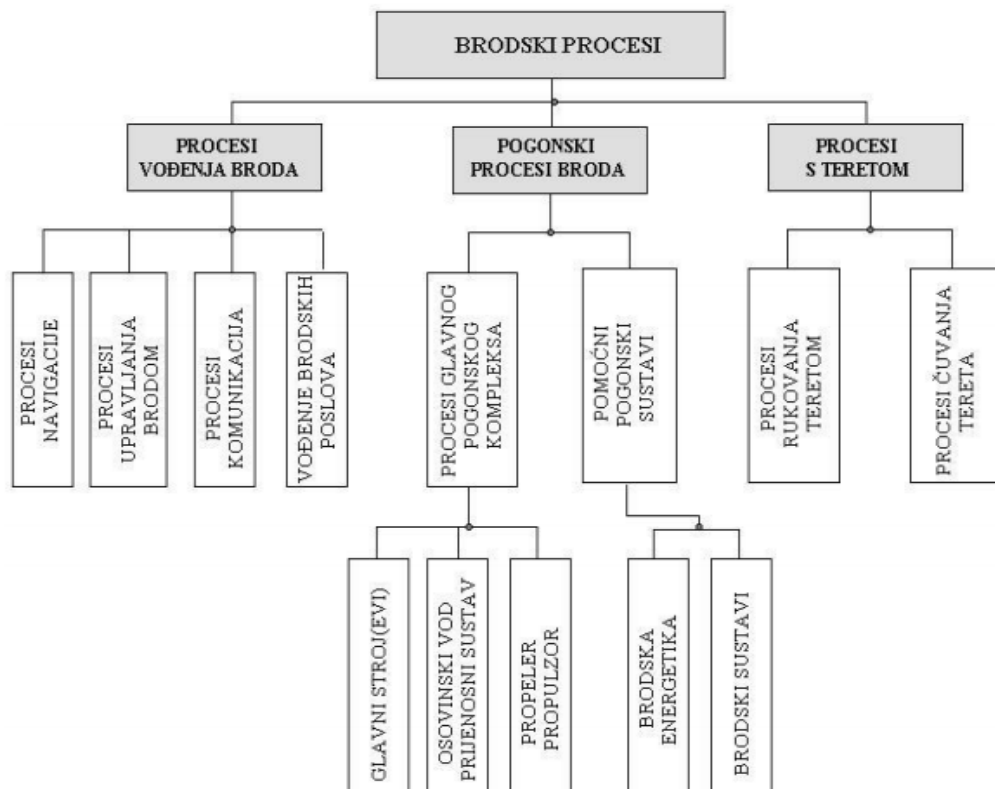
BRODSKI PROCESI

PROCESI VOĐENJA BRODA

POGONSKI PROCESI BRODA

PROCESI S TERETOM

PROCESI NAVIGACIJE

PROCESI UPRAVLJANJA BRODOM

PROCESI KOMUNIKACIJA

VOĐENJE BRODSKIH POSLOVA

PROCESI GLAVNOG POGONSKOG KOMPLEKSA

POMOĆNI POGONSKI SUSTAVI

PROCESI RUKOVANJA TERETOM

PROCESI ČUVANJA TERETA

GLAVNI STROJ(EVI)

OSOVINSKI VOD PRIJENOSNI SUSTAV

PROPELER PROPULZOR

BRODSKA ENERGETIKA

BRODSKI SUSTAVI